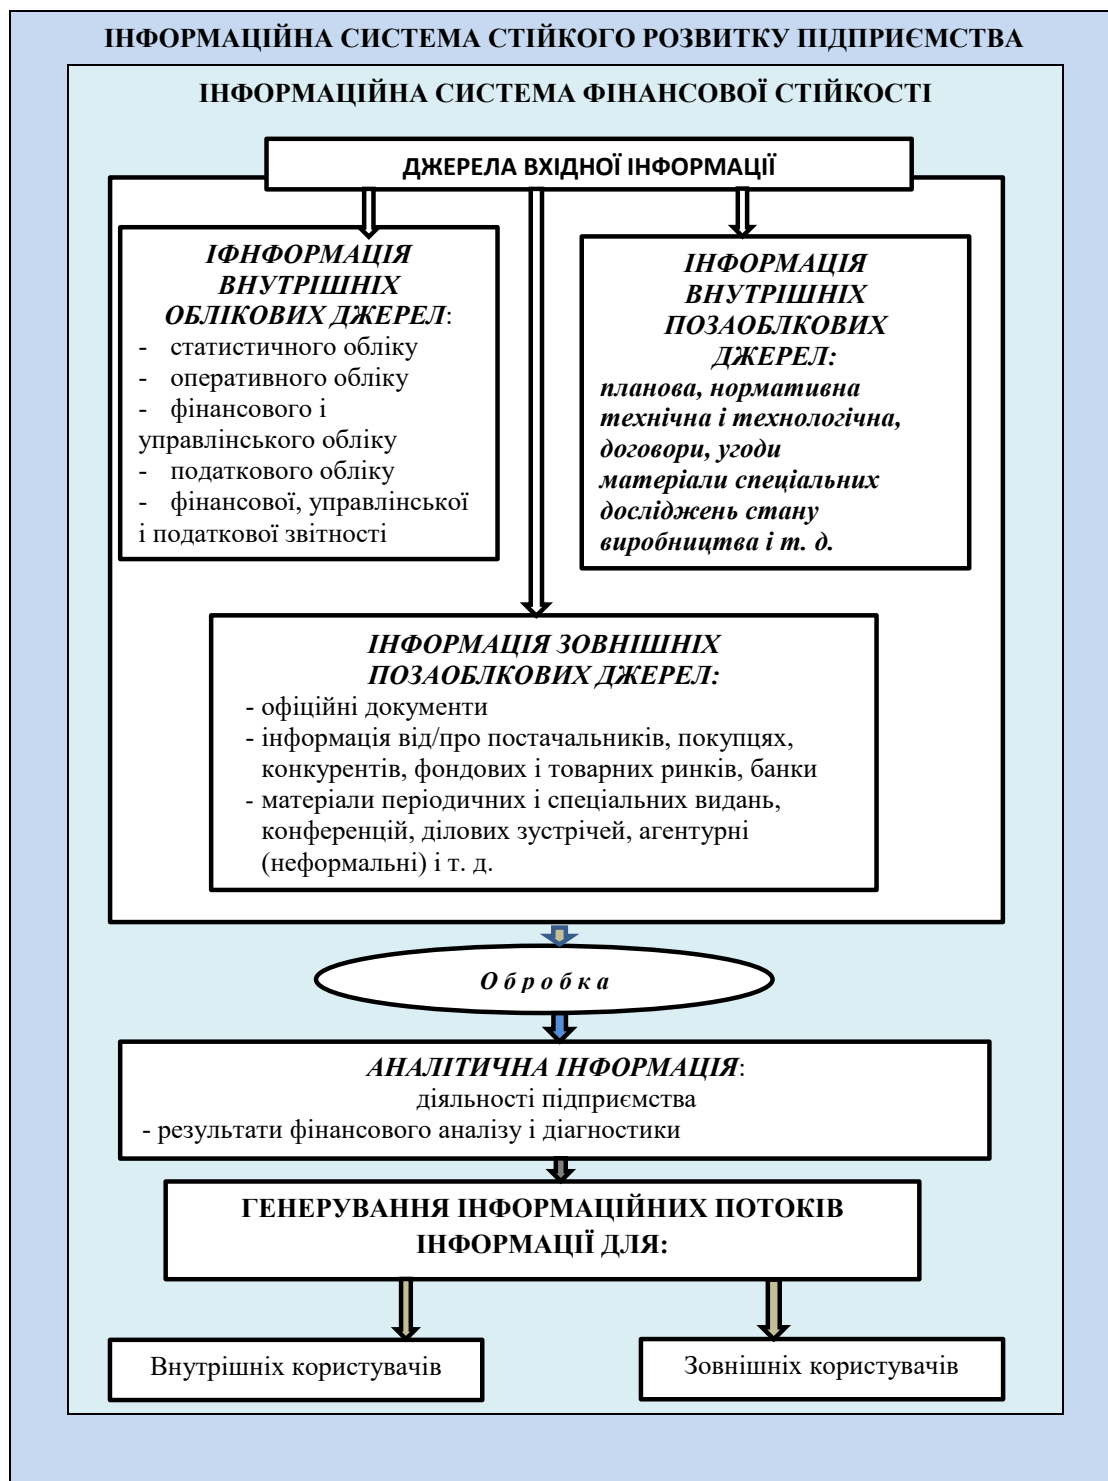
ІНФОРМАЦІЙНА СИСТЕМА СТІЙКОГО РОЗВИТКУ ПІДПРИЄМСТВА

ІНФОРМАЦІЙНА СИСТЕМА ФІНАНСОВОЇ СТІЙКОСТІ

ДЖЕРЕЛА ВХІДНОЇ ІНФОРМАЦІЇ

ІФНФОРМАЦІЯ ВНУТРІШНІХ ОБЛІКОВИХ ДЖЕРЕЛ:
- статистичного обліку
- оперативного обліку
- фінансового і управлінського обліку
- податкового обліку
- фінансової, управлінської і податкової звітності

ІНФОРМАЦІЯ ВНУТРІШНІХ ПОЗАОБЛКОВИХ ДЖЕРЕЛ:
планова, нормативна технічна і технологічна, договори, угоди матеріали спеціальних досліджень стану виробництва і т. д.

ІНФОРМАЦІЯ ЗОВНІШНІХ ПОЗАОБЛКОВИХ ДЖЕРЕЛ:
- офіційні документи
- інформація від/про постачальників, покупцях, конкурентів, фондових і товарних ринків, банки
- матеріали періодичних і спеціальних видань, конференцій, ділових зустрічей, агентурні (неформальні) і т. д.

О б р о б к а

АНАЛІТИЧНА ІНФОРМАЦІЯ:
діяльності підприємства
- результати фінансового аналізу і діагностики

ГЕНЕРУВАННЯ ІНФОРМАЦІЙНИХ ПОТОКІВ ІНФОРМАЦІЇ ДЛЯ:

Внутрішніх користувачів

Зовнішніх користувачів